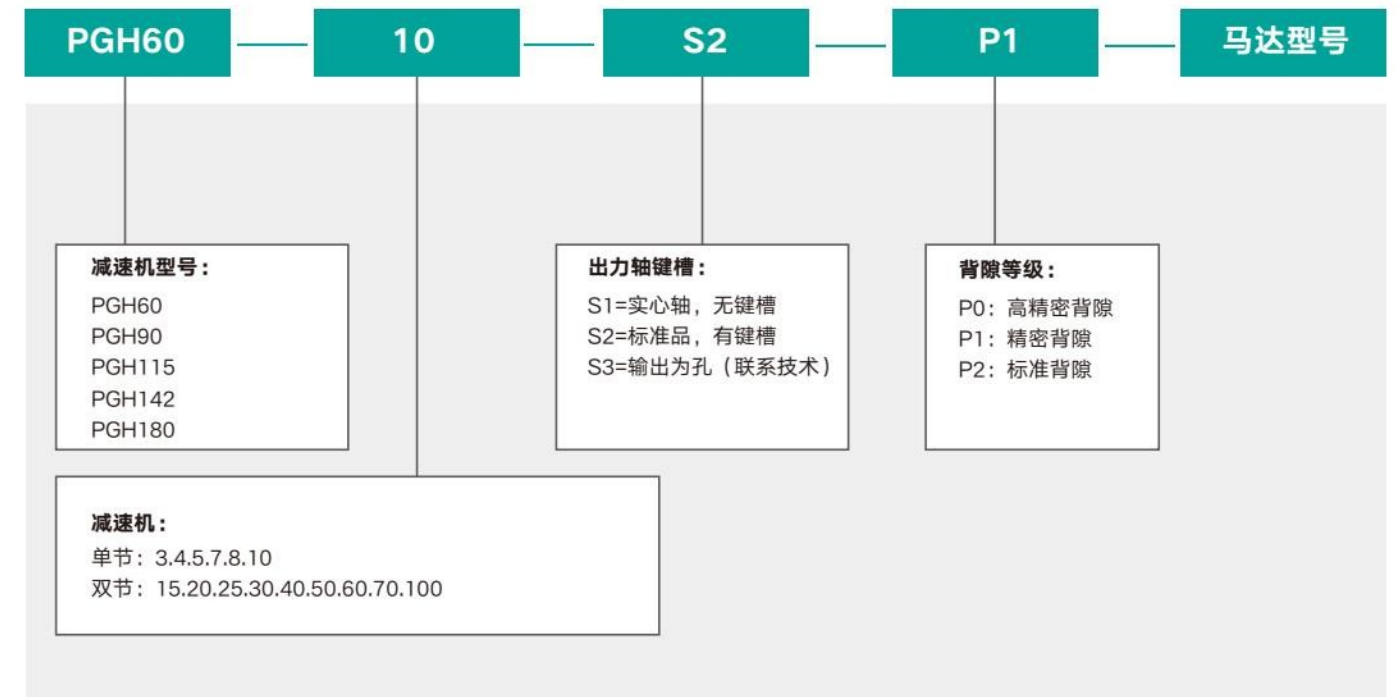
PGH60 — 10 — S2 — P1 — 马达型号

减速机型号：
PGH60
PGH90
PGH115
PGH142
PGH180

出力轴键槽：
S1=实心轴，无键槽
S2=标准品，有键槽
S3=输出为孔（联系技术）

背隙等级：
P0：高精密背隙
P1：精密背隙
P2：标准背隙

减速机：
单节：3.4.5.7.8.10
双节：15.20.25.30.40.50.60.70.100